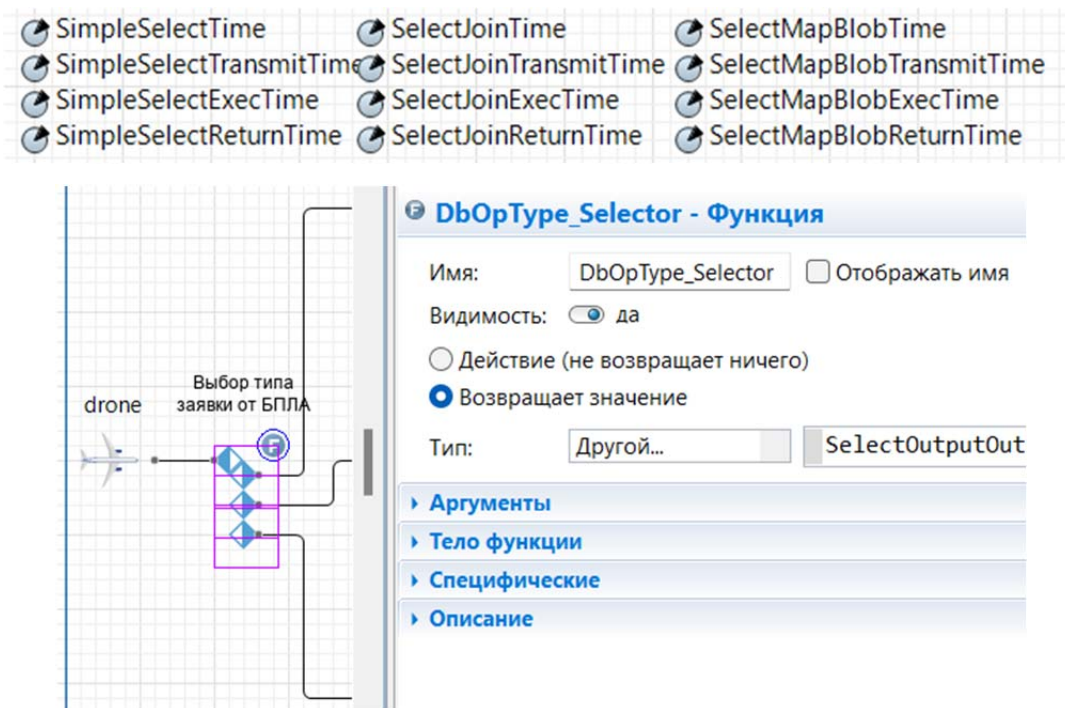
SimpleSelectTime
SimpleSelectTransmitTime
SimpleSelectExecTime
SimpleSelectReturnTime

SelectJoinTime
SelectJoinTransmitTime
SelectJoinExecTime
SelectJoinReturnTime

SelectMapBlobTime
SelectMapBlobTransmitTime
SelectMapBlobExecTime
SelectMapBlobReturnTime

drone

Выбор типа заявки от БПЛА

DbOpType_Selector - Функция

Имя: DbOpType_Selector
Отображать имя

Видимость: да

Действие (не возвращает ничего)
Возвращает значение

Тип: Другой... SelectOutputOut

Аргументы
Тело функции
Специфические
Описание